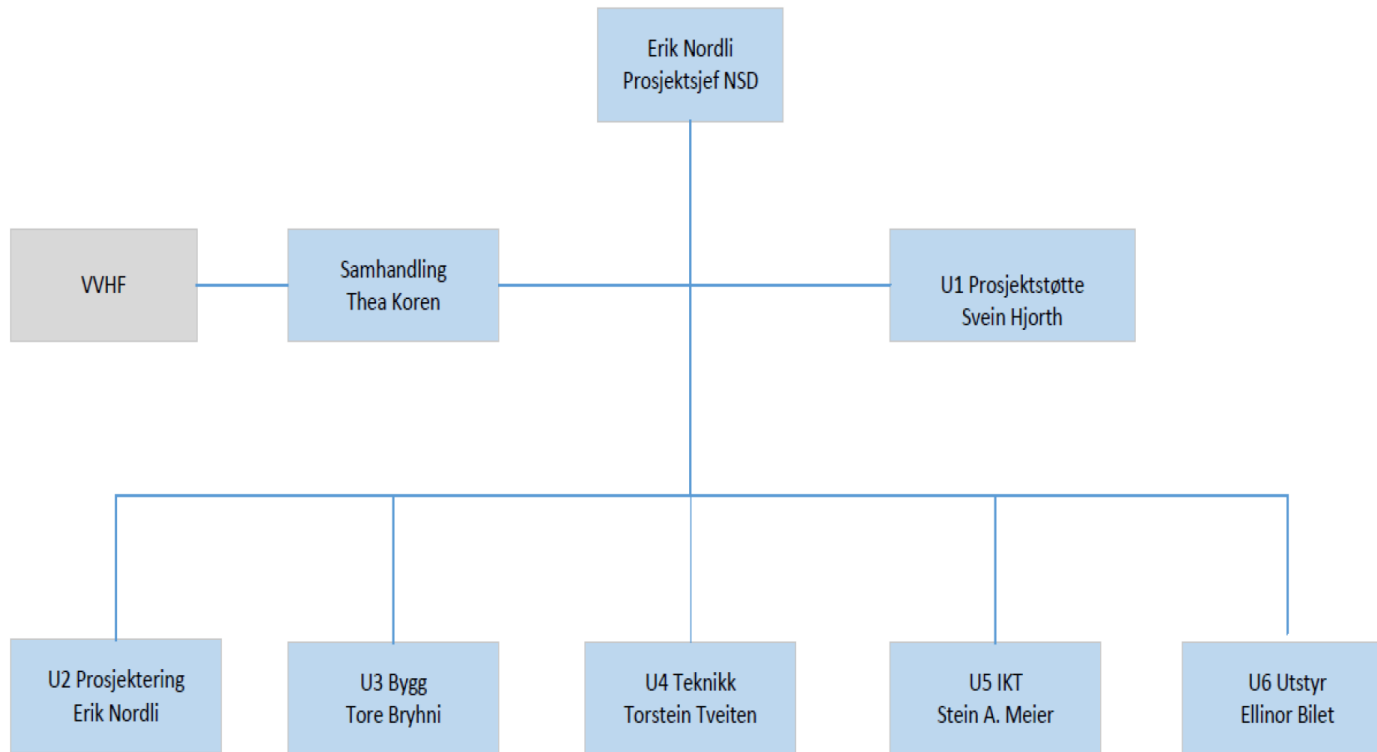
Erik Nordli
Prosjektsjef NSD

VVHF

Samhandling
Thea Koren

U1 Prosjektstøtte
Svein Hjorth

U2 Prosjektering
Erik Nordli

U3 Bygg
Tore Bryhni

U4 Teknikk
Torstein Tveiten

U5 IKT
Stein A. Meier

U6 Utstyr
Ellinor Bilet